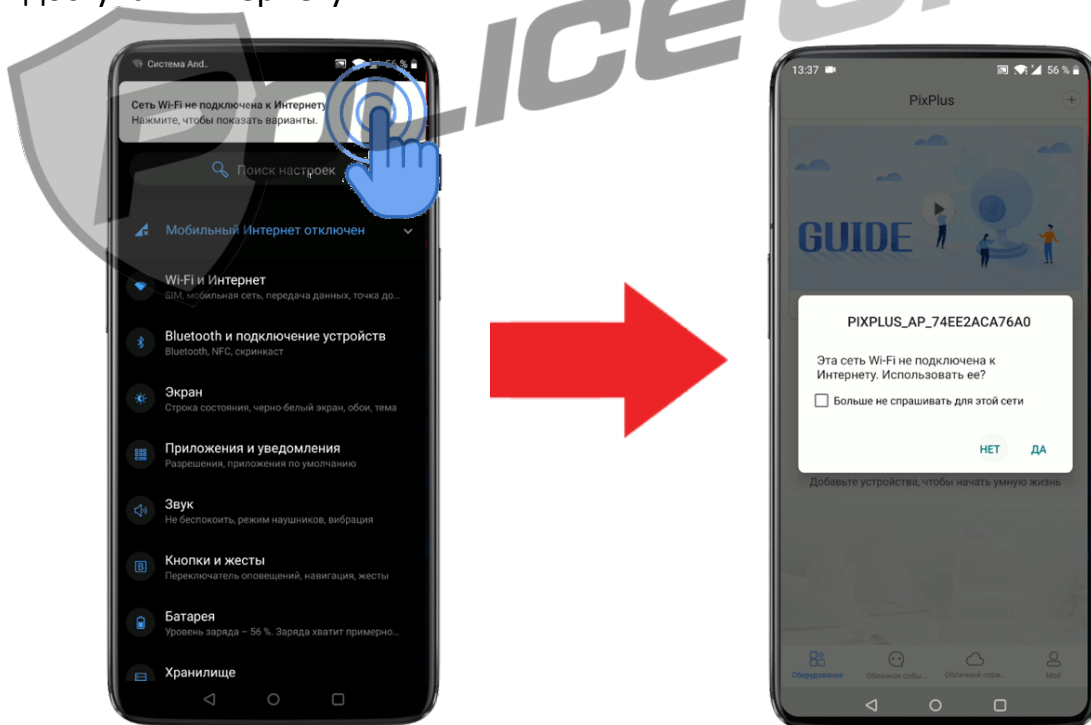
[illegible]

LICE

Система And..

56 %

Сеть Wi-Fi не подключена к Интернету
Нажмите, чтобы показать варианты.

Поиск настроек

Мобильный Интернет отключен

Wi-Fi и Интернет
SIM, мобильная сеть, передача данных, точка до...

Bluetooth и подключение устройств
Bluetooth, NFC, скринкаст

Экран
Строка состояния, черно-белый экран, обои, тема

Приложения и уведомления
Разрешения, приложения по умолчанию

Звук
Не беспокоить, режим наушников, вибрация

Кнопки и жесты
Переключатель оповещений, навигация, жесты

Батарея
Уровень заряда – 56 %. Заряда хватит примерно...

Хранилище

13:37

56 %

PixPlus

GUIDE

PIXPLUS_AP_74EE2ACA76A0

Эта сеть Wi-Fi не подключена к Интернету. Использовать ее?

Больше не спрашивать для этой сети

НЕТ ДА

Добавьте устройства, чтобы начать умную жизнь

Оборудование Облачное собы... Облачный серв... Мой